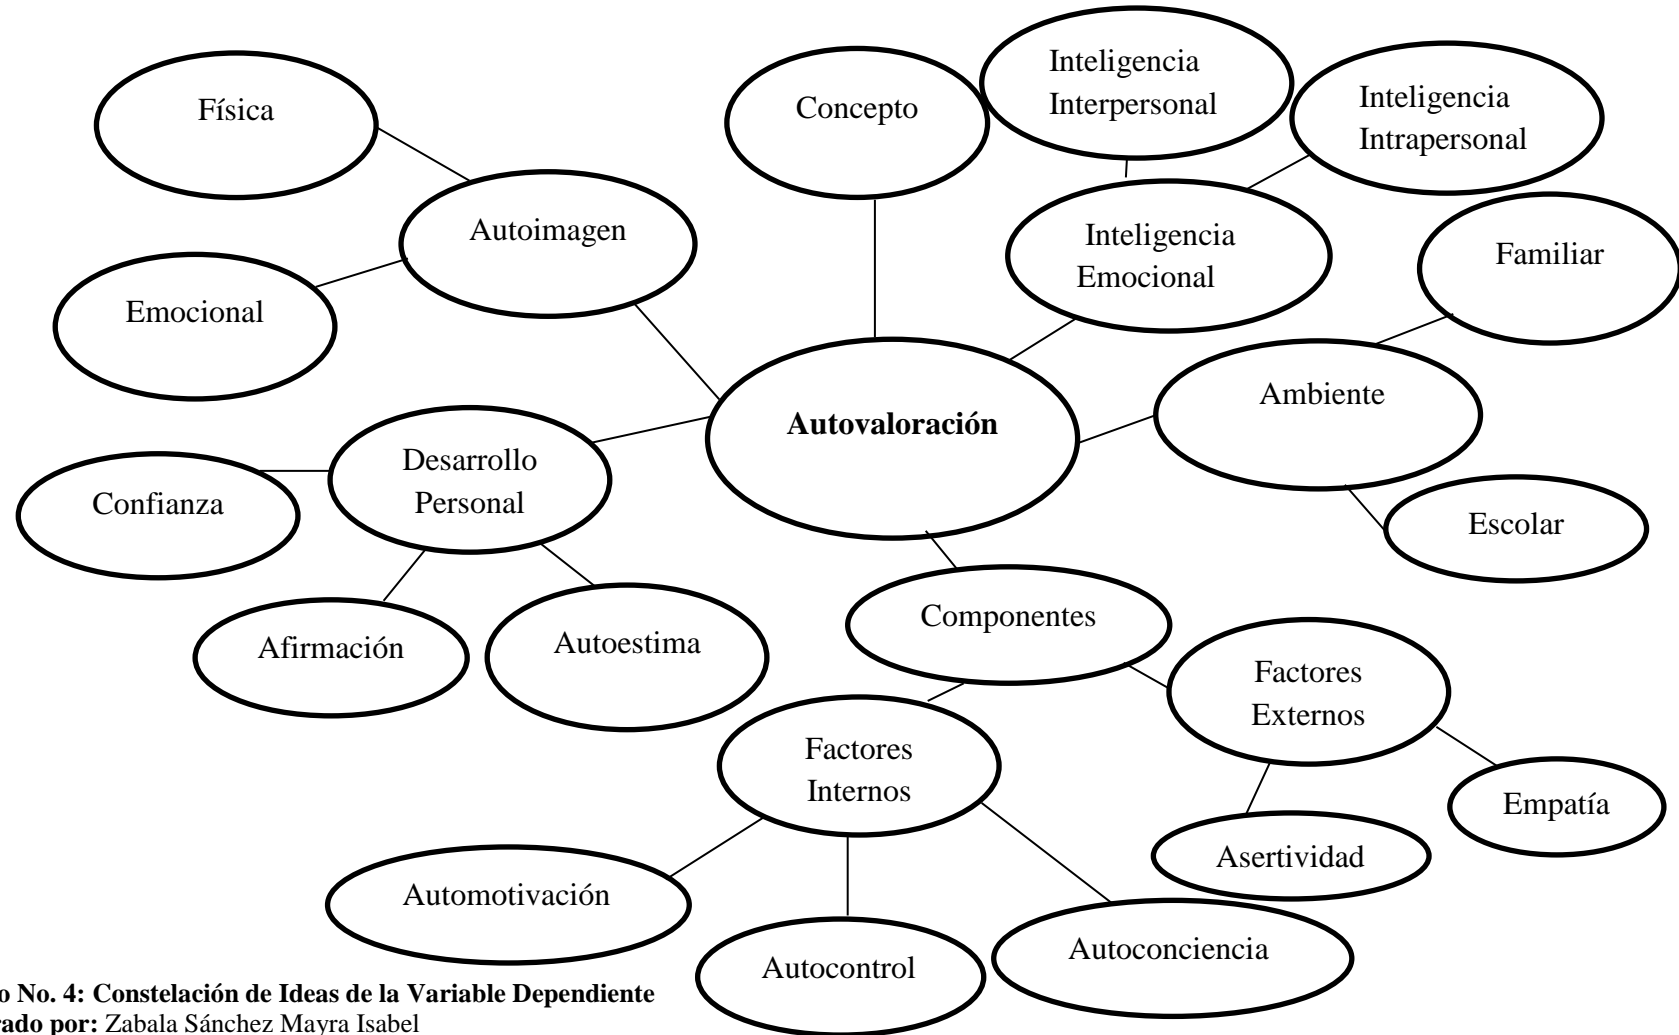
Física

Autoimagen

Emocional

Concepto

Inteligencia Interpersonal

Inteligencia Intrapersonal

Inteligencia Emocional

Familiar

Ambiente

Escolar

**Autovaloración**

Desarrollo Personal

Confianza

Afirmación

Autoestima

Componentes

Factores Externos

Empatía

Asertividad

Factores Internos

Automotivación

Autocontrol

Autoconciencia

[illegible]o No. 4: Constelación de Ideas de la Variable Dependiente
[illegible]rado por: Zabala Sánchez Mayra Isabel